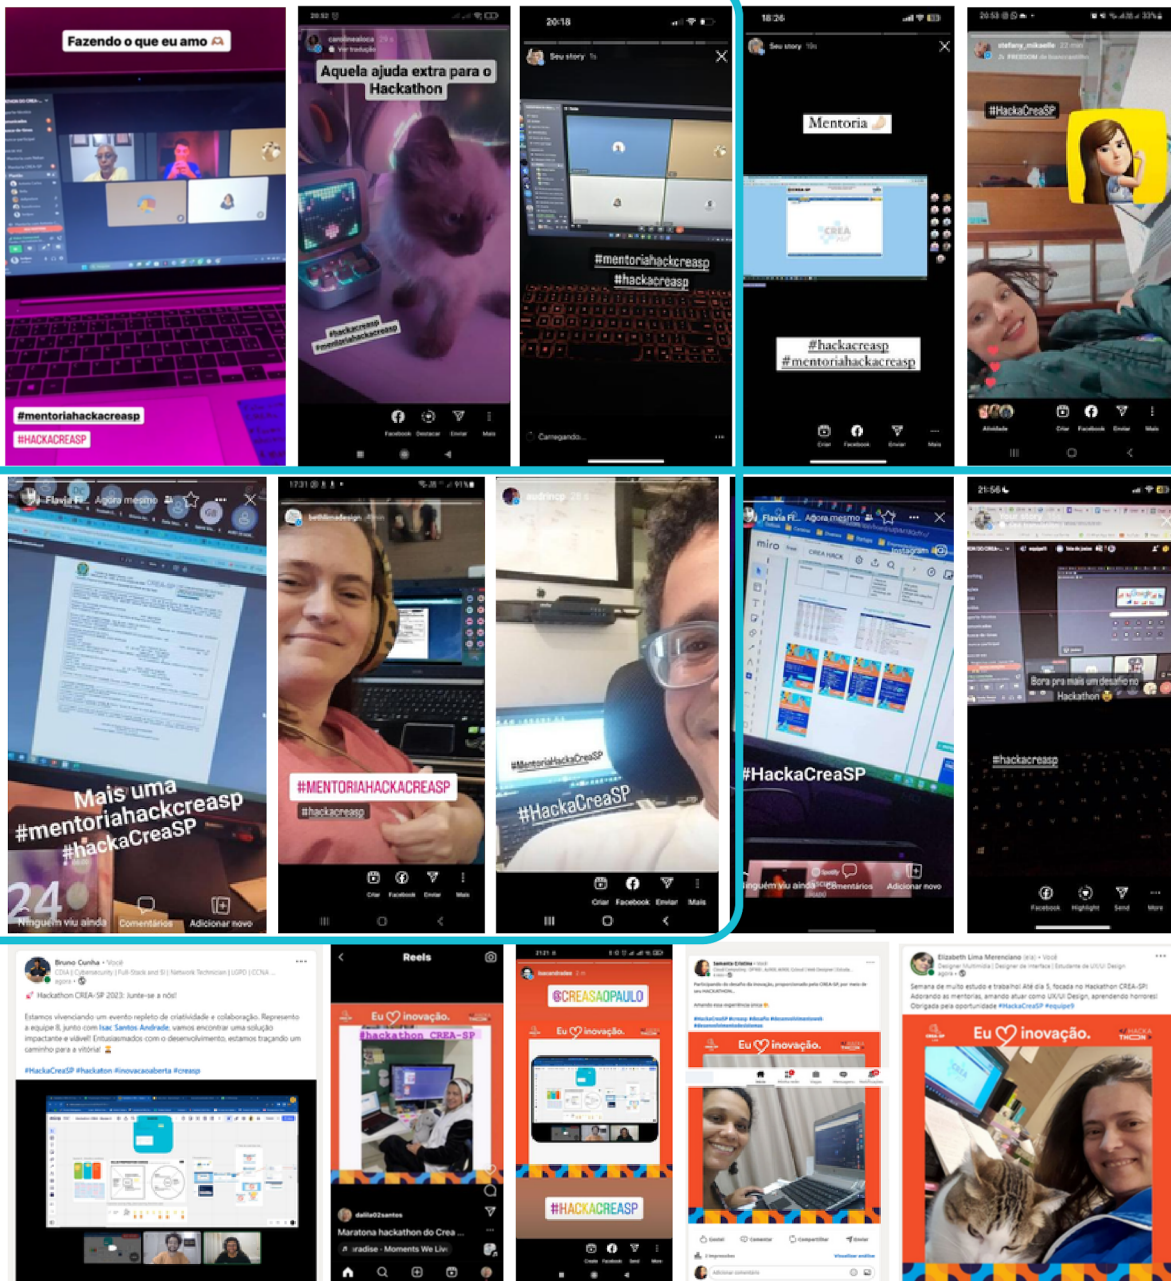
Fazendo o que eu amo

#mentoriahackcreasp
#HACKACREASP

20:52
carolineiloca
Aquela ajuda extra para o Hackathon
#hackcreasp
#mentoriahackcreasp
Facebook Destacar Enviar Mais

20:18
Seu story
#mentoriahackcreasp
#hackcreasp
Carregando...

18:26
Seu story
Mentoria
#hackacreasp
#mentoriahackacreasp
Criar Facebook Enviar Mais

20:53
stefany_mikaelle
#HackaCreaSP
Atividade Criar Facebook Enviar Mais

Flavia F... Agora mesmo
Mais uma #mentoriahackcreasp #hackaCreaSP
24
Ninguém viu ainda Comentários Adicionar novo

17:31
bethlimadesign
#MENTORIAHACKACREASP
#hackacreasp
Criar Facebook Enviar Mais

#MentoriaHackaCreaSP
#HackaCreaSP
Criar Facebook Enviar Mais

Flavia Fl... Agora mesmo
miro
CREA HACK
#HackaCreaSP
Ninguém viu ainda Comentários Adicionar novo

21:56
Bora pra mais um desafio no Hackathon
#hackacreasp
Facebook Highlight Send More

Bruno Cunha • Você
Hackathon CREA-SP 2023: Junte-se a nós!
Estamos vivenciando um evento repleto de criatividade e colaboração. Represento a equipe 8, junto com Isac Santos Andrade, vamos encontrar uma solução impactante e viável! Entusiasmados com o desenvolvimento, estamos traçando um caminho para a vitória!
#HackaCreaSP #hackaton #inovacaoaberta #creasp

Reels
Eu inovação.
#hackathon CREA-SP
dallle02santos
Maratona hackathon do Crea ...
aradise - Moments We Liv

21:21
@CREASAOPAULO
Eu inovação.
#HACKACREASP

Eu inovação.
Gostei Comentar Compartilhar Enviar
Adicionar comentário

Elizabeth Lima Merenciano • Você
Designer Multimídia | Designer de Interface | Estudante de UX/UI Design
Semana de muito estudo e trabalho! Até dia 5, focada no Hackathon CREA-SP! Adorando as mentorias, amando atuar como UX/UI Design, aprendendo horrores! Obrigada pela oportunidade #HackaCreaSP #equipe9
Eu inovação.
HACKA THON